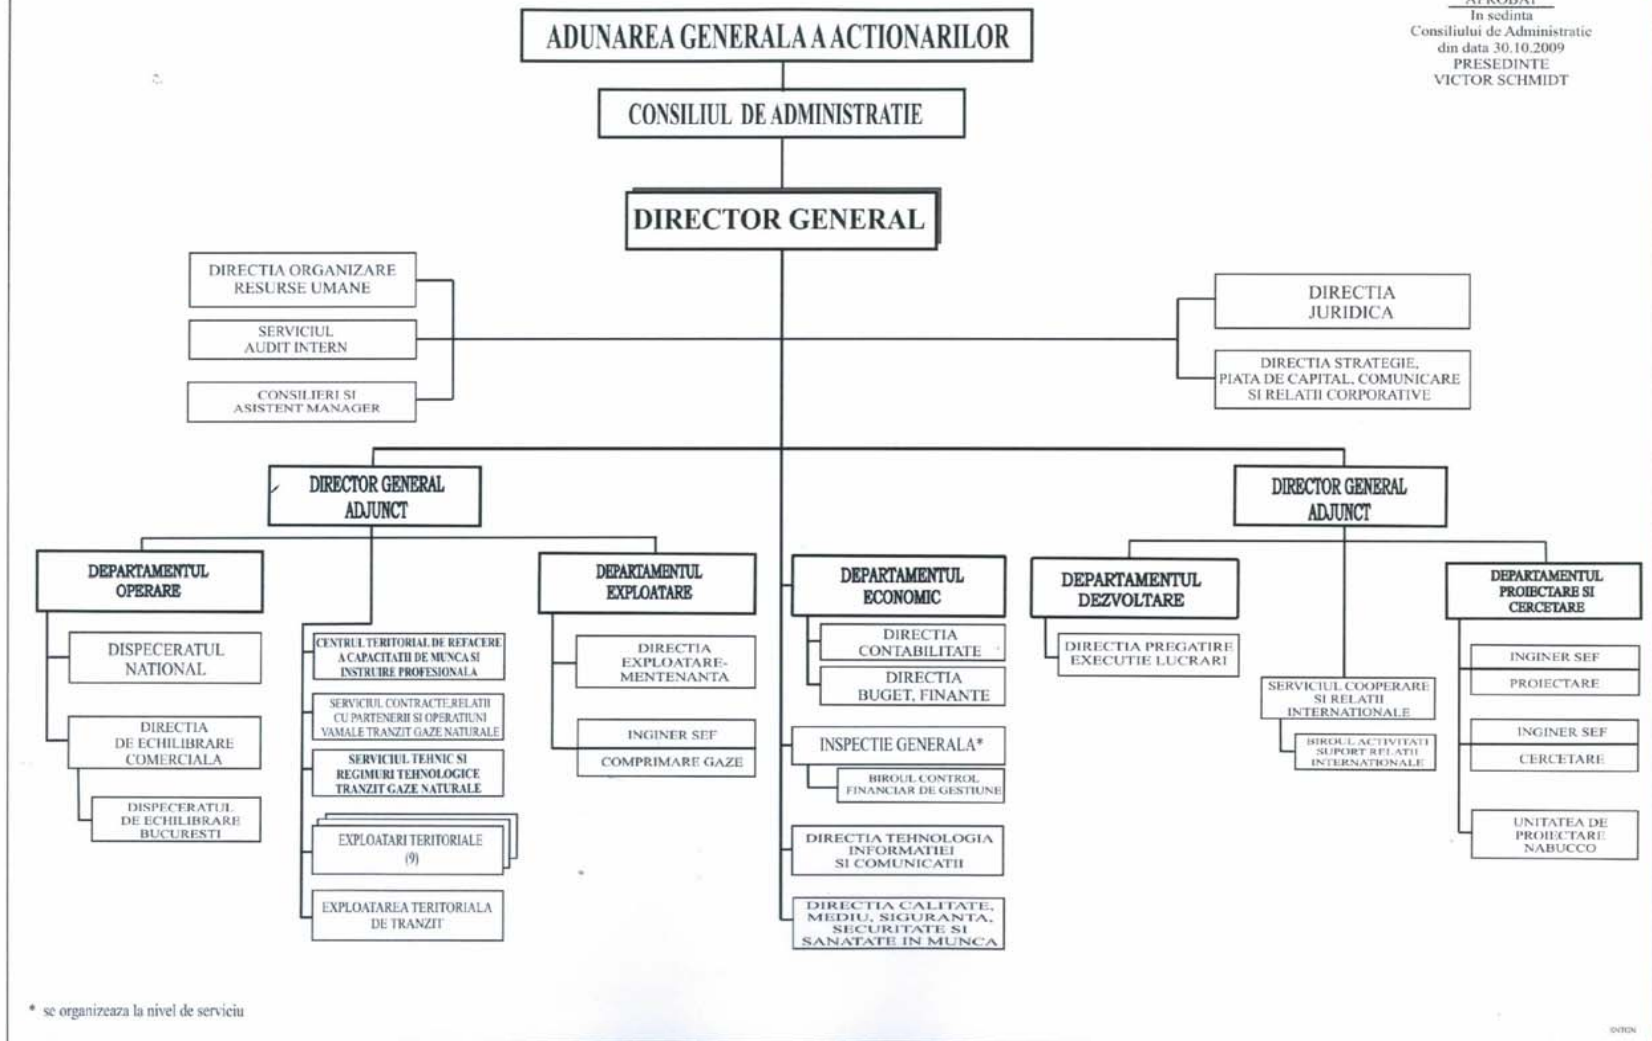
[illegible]
In sedinta
Consiliului de Administratie
din data 30.10.2009
PRESEDINTE
VICTOR SCHMIDT

ADUNAREA GENERALA A ACTIONARILOR

CONSILIUL DE ADMINISTRATIE

DIRECTOR GENERAL

DIRECTIA ORGANIZARE RESURSE UMANE

SERVICIUL AUDIT INTERN

CONSILIERI SI ASISTENT MANAGER

DIRECTIA JURIDICA

DIRECTIA STRATEGIE, PIATA DE CAPITAL, COMUNICARE SI RELATII CORPORATIVE

DIRECTOR GENERAL ADJUNCT

DIRECTOR GENERAL ADJUNCT

DEPARTAMENTUL OPERARE

DISPECERATUL NATIONAL

DIRECTIA DE ECHILIBRARE COMERCIALA

DISPECERATUL DE ECHILIBRARE BUCURESTI

CENTRUL TERITORIAL DE REFACERE A CAPACITATII DE MUNCA SI INSTRUIRE PROFESIONALA

SERVICIUL CONTRACTE,RELATII CU PARTENERII SI OPERATIUNI VAMALE TRANZIT GAZE NATURALE

SERVICIUL TEHNIC SI REGIMURI TEHNOLOGICE TRANZIT GAZE NATURALE

EXPLOATARI TERITORIALE (9)

EXPLOATAREA TERITORIALA DE TRANZIT

DEPARTAMENTUL EXPLOATARE

DIRECTIA EXPLOATARE-MENTENANTA

INGINER SEF

COMPRIMARE GAZE

DEPARTAMENTUL ECONOMIC

DIRECTIA CONTABILITATE

DIRECTIA BUGET, FINANTE

INSPECTIE GENERALA*

BIROUL CONTROL FINANCIAR DE GESTIUNE

DIRECTIA TEHNOLOGIA INFORMATIEI SI COMUNICATII

DIRECTIA CALITATE, MEDIU, SIGURANTA, SECURITATE SI SANATATE IN MUNCA

DEPARTAMENTUL DEZVOLTARE

DIRECTIA PREGATIRE EXECUTIE LUCRARI

SERVICIUL COOPERARE SI RELATII INTERNATIONALE

BIROUL ACTIVITATI SUPORT RELATII INTERNATIONALE

DEPARTAMENTUL PROIECTARE SI CERCETARE

INGINER SEF

PROIECTARE

INGINER SEF

CERCETARE

UNITATEA DE PROIECTARE NABUCCO

* se organizeaza la nivel de serviciu